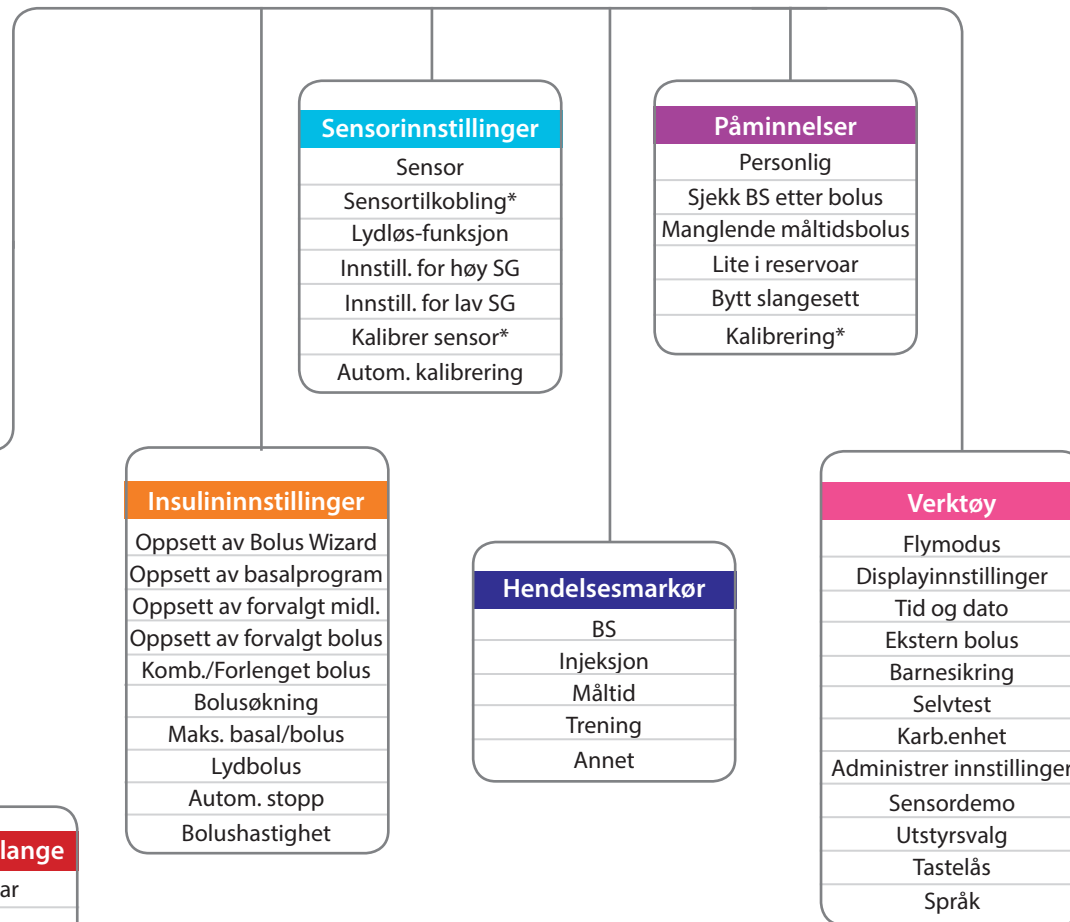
Sensorinnstillinger
Sensor
Sensortilkobling*
Lydløs-funksjon
Innstill. for høy SG
Innstill. for lav SG
Kalibrer sensor*
Autom. kalibrering

Påminnelser
Personlig
Sjekk BS etter bolus
Manglende måltidsbolus
Lite i reservoar
Bytt slangesett
Kalibrering*

Insulininnstillinger
Oppsett av Bolus Wizard
Oppsett av basalprogram
Oppsett av forvalgt midl.
Oppsett av forvalgt bolus
Komb./Forlenget bolus
Bolusøkning
Maks. basal/bolus
Lydbolus
Autom. stopp
Bolushastighet

Hendelsesmarkør
BS
Injeksjon
Måltid
Trening
Annet

Verktøy
Flymodus
Displayinnstillinger
Tid og dato
Ekstern bolus
Barnesikring
Selvtest
Karb.enhet
Administrer innstillinger
Sensordemo
Utstyrsvalg
Tastelås
Språk

lange
ar